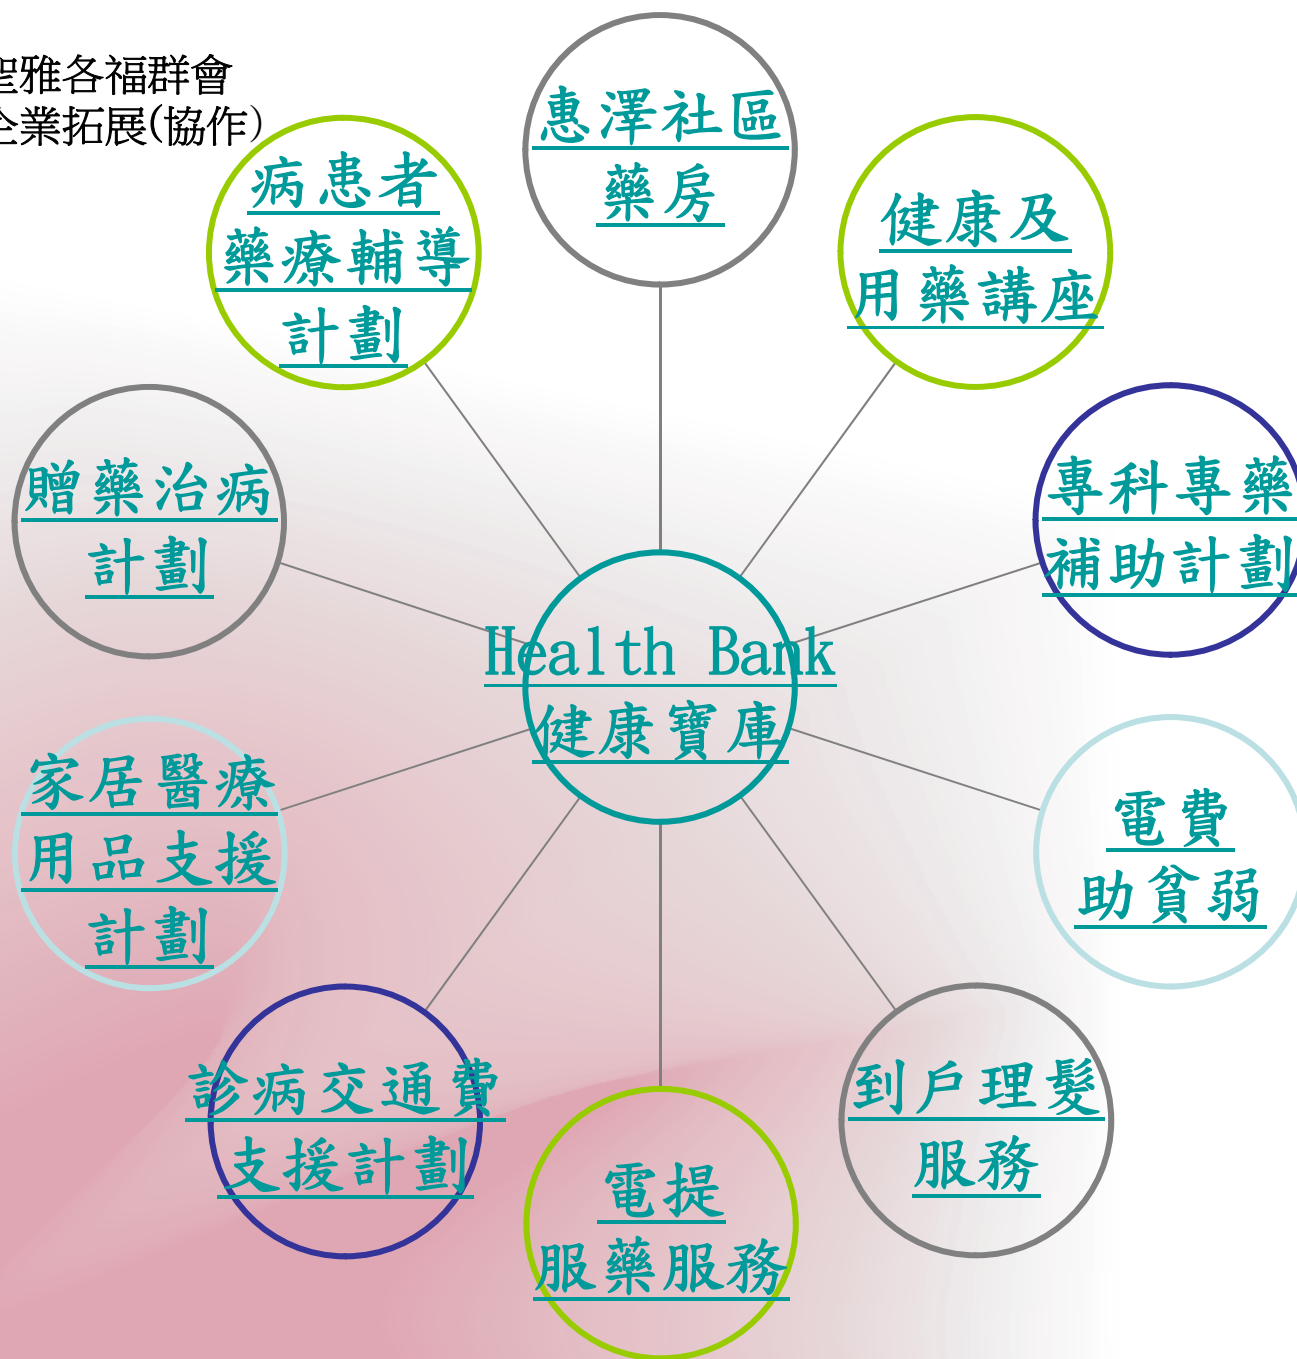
聖雅各福群會
企業拓展(協作)

惠澤社區藥房

病患者藥療輔導計劃

健康及用藥講座

贈藥治病計劃

專科專藥補助計劃

Health Bank
健康寶庫

家居醫療用品支援計劃

電費助貧弱

診病交通費支援計劃

電提服藥服務

到戶理髮服務